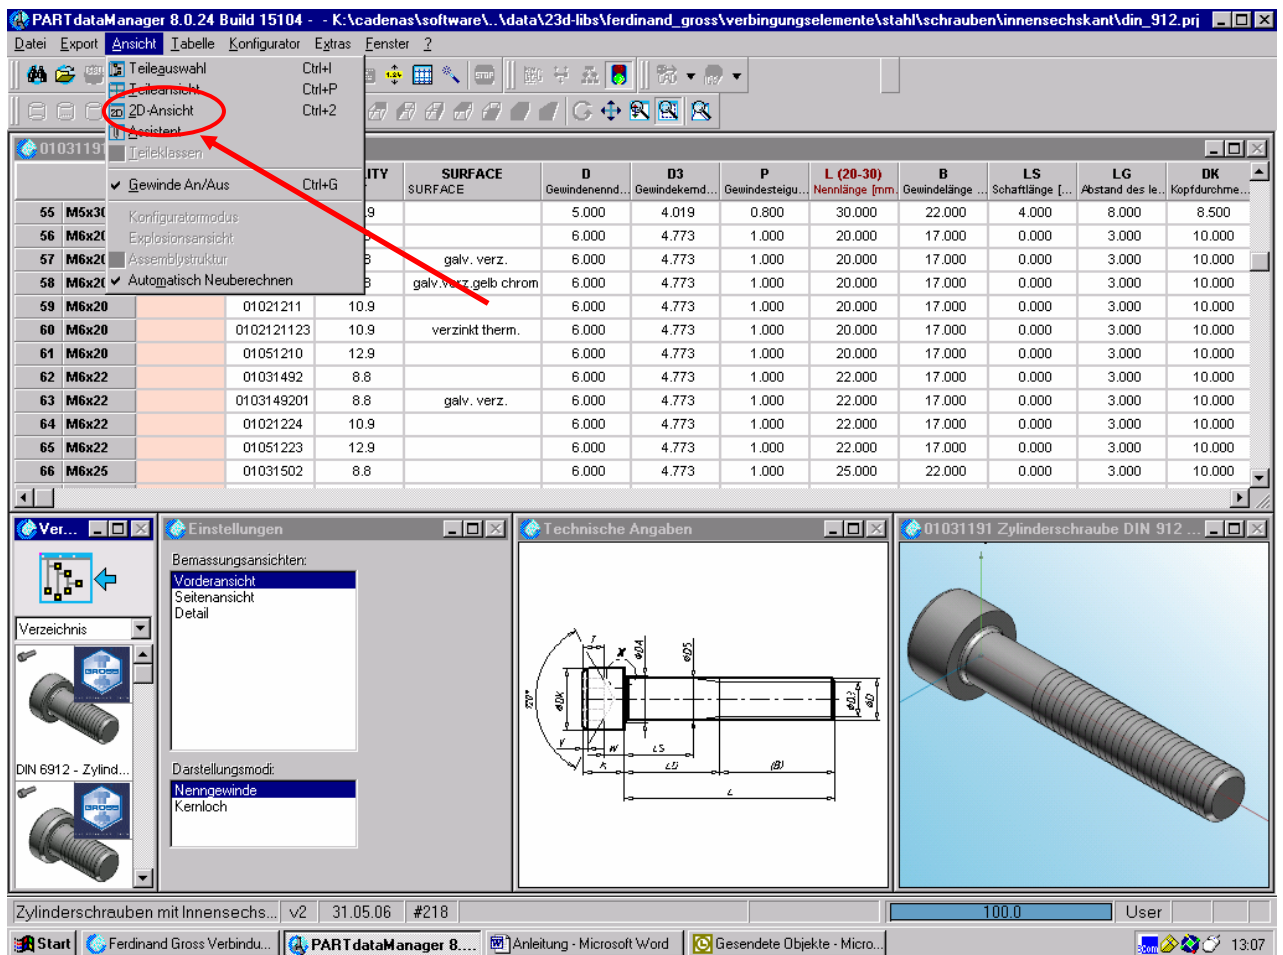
PARTdataManager 8.0.24 Build 15104 - - K:\cadenas\software\..\data\23d-libs\ferdinand_gross\verbingungselemente\stahl\schrauben\innensechskant\din_912.prj

Datei Export Ansicht Tabelle Konfigurator Extras Fenster ?

Teileauswahl Ctrl+I
Teileansicht Ctrl+P
2D-Ansicht Ctrl+2
Assistent
Teileklassen
Gewinde An/Aus Ctrl+G
Konfiguratormodus
Explosionsansicht
Assemblystruktur
Automatisch Neuberechnen

01031191

| | | | ITY | SURFACE SURFACE | D Gewindenennd... | D3 Gewindekernd... | P Gewindesteigu... | L (20-30) Nennlänge [mm | B Gewindelänge ... | LS Schaftlänge [... | LG Abstand des le... | DK Kopfdurchme... |
|---|---|---|---|---|---|---|---|---|---|---|---|---|
| 55 | M5x30 | | 9 | | 5.000 | 4.019 | 0.800 | 30.000 | 22.000 | 4.000 | 8.000 | 8.500 |
| 56 | M6x20 | | 8 | | 6.000 | 4.773 | 1.000 | 20.000 | 17.000 | 0.000 | 3.000 | 10.000 |
| 57 | M6x20 | | 8 | galv. verz. | 6.000 | 4.773 | 1.000 | 20.000 | 17.000 | 0.000 | 3.000 | 10.000 |
| 58 | M6x20 | | 8 | galv.verz.gelb chrom | 6.000 | 4.773 | 1.000 | 20.000 | 17.000 | 0.000 | 3.000 | 10.000 |
| 59 | M6x20 | 01021211 | 10.9 | | 6.000 | 4.773 | 1.000 | 20.000 | 17.000 | 0.000 | 3.000 | 10.000 |
| 60 | M6x20 | 0102121123 | 10.9 | verzinkt therm. | 6.000 | 4.773 | 1.000 | 20.000 | 17.000 | 0.000 | 3.000 | 10.000 |
| 61 | M6x20 | 01051210 | 12.9 | | 6.000 | 4.773 | 1.000 | 20.000 | 17.000 | 0.000 | 3.000 | 10.000 |
| 62 | M6x22 | 01031492 | 8.8 | | 6.000 | 4.773 | 1.000 | 22.000 | 17.000 | 0.000 | 3.000 | 10.000 |
| 63 | M6x22 | 0103149201 | 8.8 | galv. verz. | 6.000 | 4.773 | 1.000 | 22.000 | 17.000 | 0.000 | 3.000 | 10.000 |
| 64 | M6x22 | 01021224 | 10.9 | | 6.000 | 4.773 | 1.000 | 22.000 | 17.000 | 0.000 | 3.000 | 10.000 |
| 65 | M6x22 | 01051223 | 12.9 | | 6.000 | 4.773 | 1.000 | 22.000 | 17.000 | 0.000 | 3.000 | 10.000 |
| 66 | M6x25 | 01031502 | 8.8 | | 6.000 | 4.773 | 1.000 | 25.000 | 22.000 | 0.000 | 3.000 | 10.000 |

Ver...
Verzeichnis
DIN 6912 - Zylind...

Einstellungen
Bemassungsansichten:
Vorderansicht
Seitenansicht
Detail
Darstellungsmodi:
Nenngewinde
Kernloch

Technische Angaben
T ØDA ØD5 120° ØDK ØD3 ØD W LS LG (B) K L

01031191 Zylinderschraube DIN 912 ...

Zylinderschrauben mit Innensechs... v2 31.05.06 #218 100.0 User

Start Ferdinand Gross Verbindu... PARTdataManager 8.... Anleitung - Microsoft Word Gesendete Objekte - Micro... 13:07